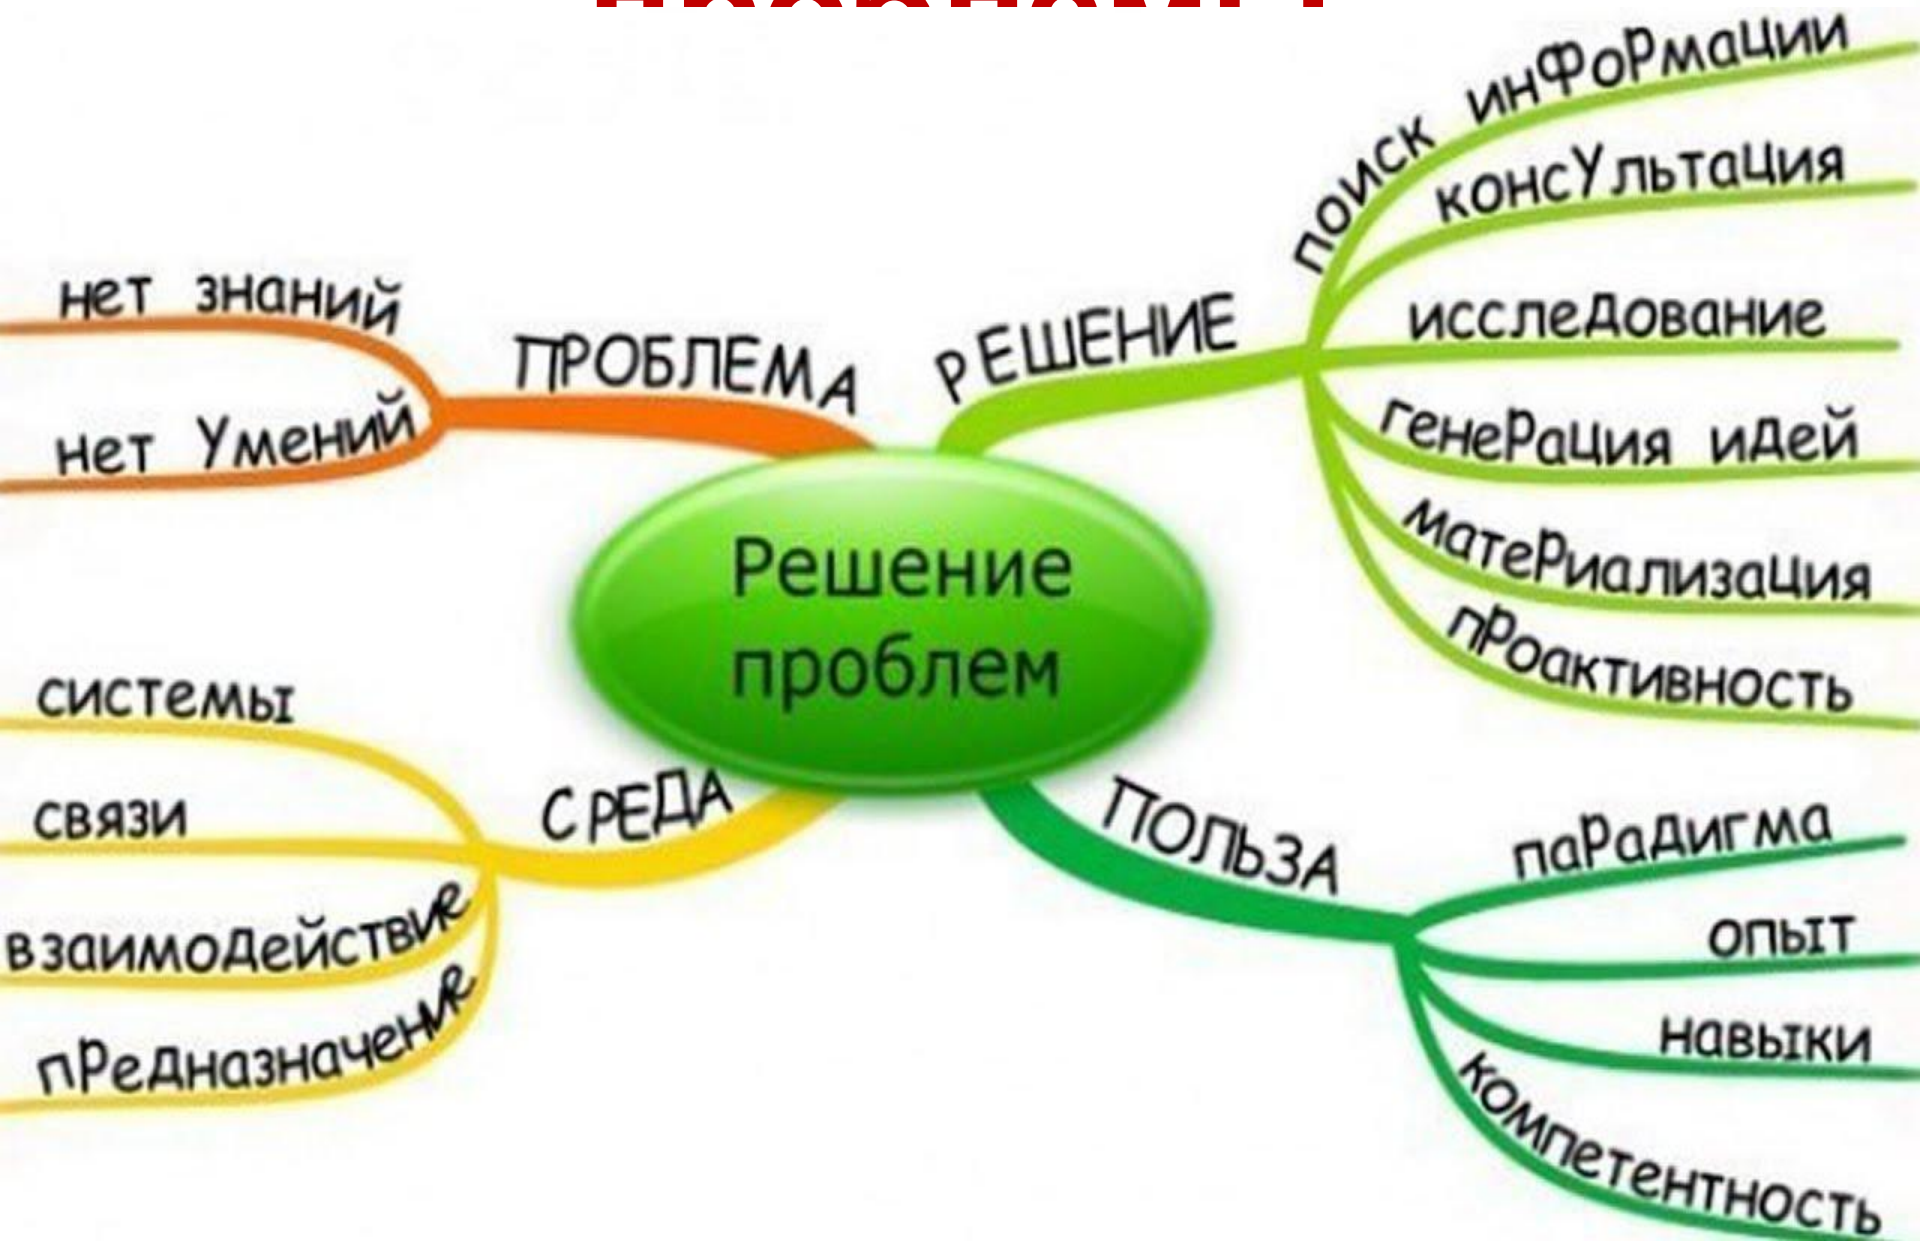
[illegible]

Решение проблем

ПРОБЛЕМА
нет знаний
нет Умений

РЕШЕНИЕ
поиск инФоРмации
консУльтация
исследование
генеРация идей
матеРиализация
пРоактивность

СРЕДА
системы
связи
взаимодействие
пРедназначение

ПОЛЬЗА
паРадигма
опыт
навыки
компетентность